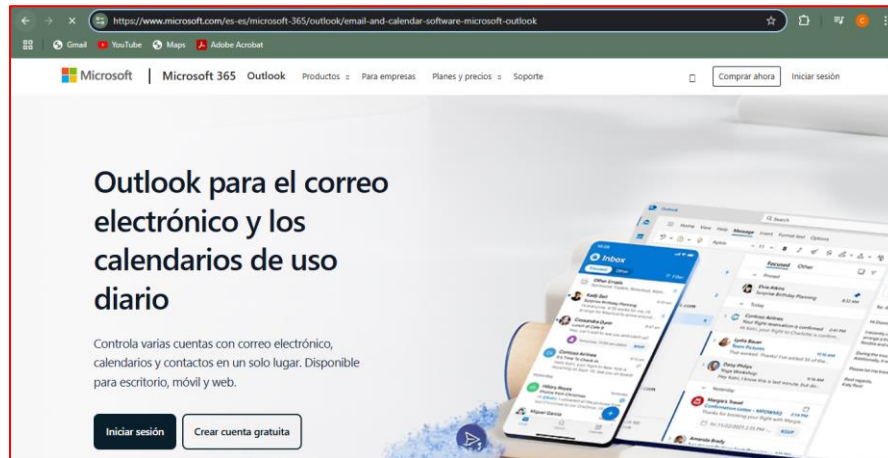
https://www.microsoft.com/es-es/microsoft-365/outlook/email-and-calendar-software-microsoft-outlook

Gmail YouTube Maps Adobe Acrobat

Microsoft | Microsoft 365 Outlook Productos Para empresas Planes y precios Soporte Comprar ahora Iniciar sesión

Outlook para el correo electrónico y los calendarios de uso diario

Controla varias cuentas con correo electrónico, calendarios y contactos en un solo lugar. Disponible para escritorio, móvil y web.

Iniciar sesión Crear cuenta gratuita

Inbox

Focused Other

Home View Help Message Insert Format text Options

Focused Other

Elvia Atkins

Contoso Airlines

Lydia Bauer

Daisy Phillips

Margie's Travel

Amanda Brady

Kadji Bell

Cassandra Dunn

Contoso Airlines

Hillary Reyes

Miguel Garcia